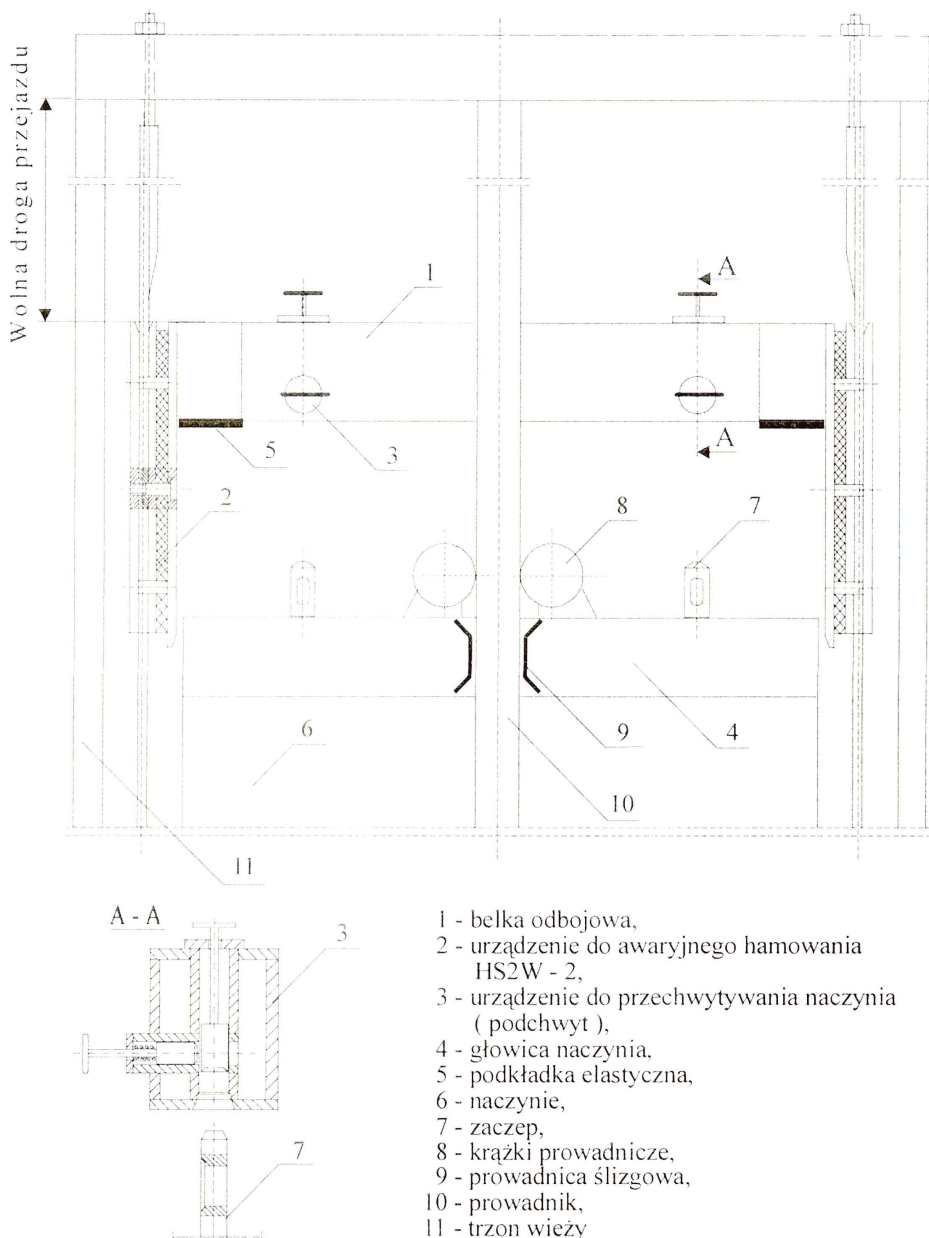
Wolna droga przejazdu

1

A

A

5

3

2

8

7

6

9

4

10

11

A - A

3

7

1 - belka odbojowa,
2 - urządzenie do awaryjnego hamowania HS2W - 2,
3 - urządzenie do przechwytywania naczynia ( podchwyt ),
4 - głowica naczynia,
5 - podkładka elastyczna,
6 - naczynie,
7 - zaczep,
8 - krążki prowadnicze,
9 - prowadnica ślizgowa,
10 - prowadnik,
11 - trzon wieży